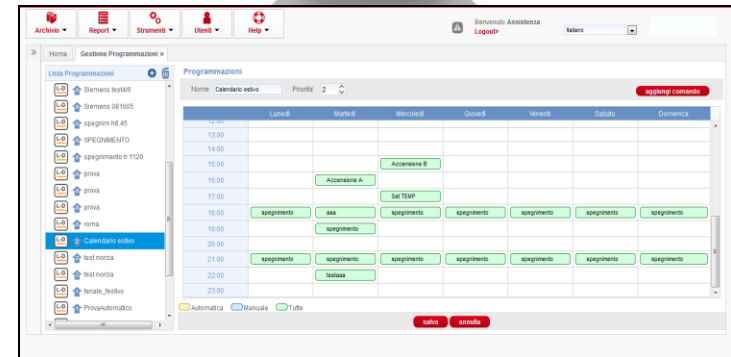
Archivio ▾ Report ▾ Strumenti ▾ Utenti ▾ Help ▾

Benvenuto Assistenza
Logout>

Italiano

Home | Gestione Programmazioni ×

Lista Programmazioni

Siemens test4/6
Siemens 081605
spegnim h8.45
SPEGNIMENTO
spegnimento h 1120
prova
prova
prova
roma
Calendario estivo
test norcia
test norcia
feriale_festivo
ProvaAutomatico

Programmazioni

Nome Calendario estivo Priorità 2

aggiungi comando

| | Lunedì | Martedì | Mercoledì | Giovedì | Venerdì | Sabato | Domenica |
|---|---|---|---|---|---|---|---|
| 13:00 | | | | | | | |
| 14:00 | | | | | | | |
| 15:00 | | | Accensione B | | | | |
| 16:00 | | Accensione A | | | | | |
| 17:00 | | | Set TEMP | | | | |
| 18:00 | spegnimento | aaa | spegnimento | spegnimento | spegnimento | spegnimento | spegnimento |
| 19:00 | | spegnimento | | | | | |
| 20:00 | | | | | | | |
| 21:00 | spegnimento | spegnimento | spegnimento | spegnimento | spegnimento | spegnimento | spegnimento |
| 22:00 | | testaaa | | | | | |
| 23:00 | | | | | | | |

Automatica Manuale Tutte

salva annulla